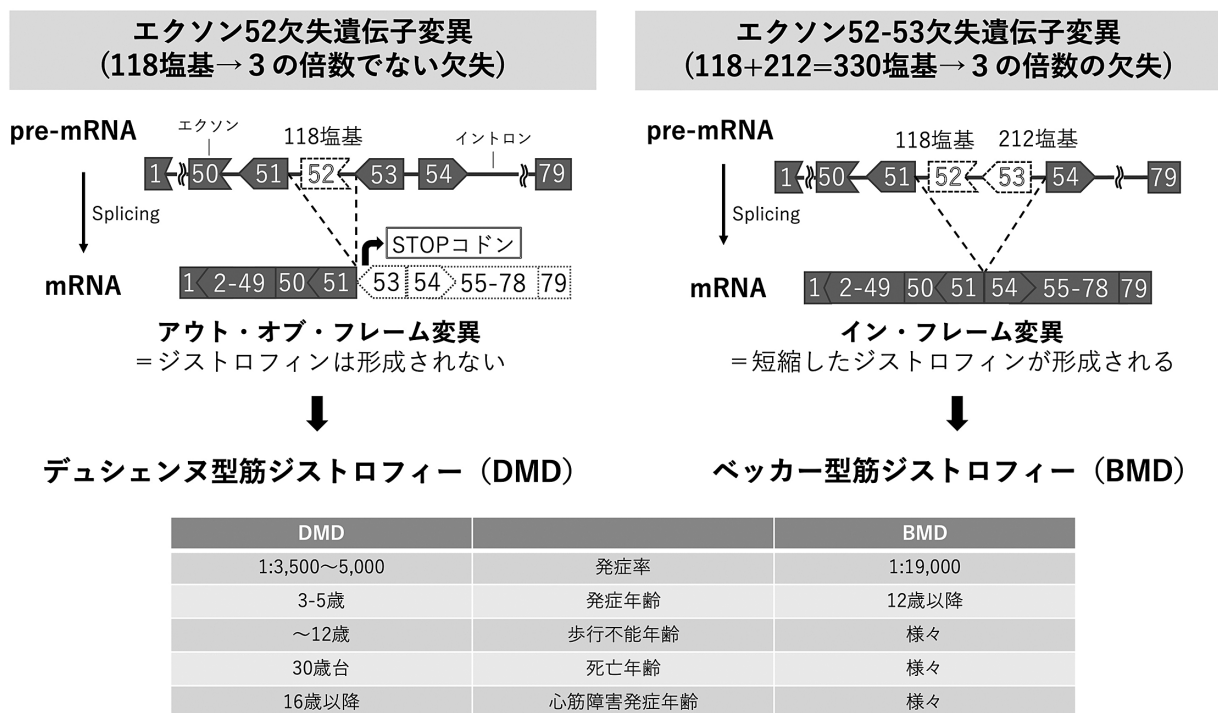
エクソン52欠失遺伝子変異
（118塩基→３の倍数でない欠失）

pre-mRNA
エクソン
118塩基
イントロン
1 50 51 52 53 54 79

Splicing

STOPコドン

mRNA
1 2-49 50 51 53 54 55-78 79

アウト・オブ・フレーム変異
＝ジストロフィンは形成されない

デュシェンヌ型筋ジストロフィー（DMD）

エクソン52-53欠失遺伝子変異
（118+212=330塩基→３の倍数の欠失）

pre-mRNA
118塩基 212塩基
1 50 51 52 53 54 79

Splicing

mRNA
1 2-49 50 51 54 55-78 79

イン・フレーム変異
＝短縮したジストロフィンが形成される

ベッカー型筋ジストロフィー（BMD）

| DMD | | BMD |
|---|---|---|
| 1:3,500～5,000 | 発症率 | 1:19,000 |
| 3-5歳 | 発症年齢 | 12歳以降 |
| ～12歳 | 歩行不能年齢 | 様々 |
| 30歳台 | 死亡年齢 | 様々 |
| 16歳以降 | 心筋障害発症年齢 | 様々 |